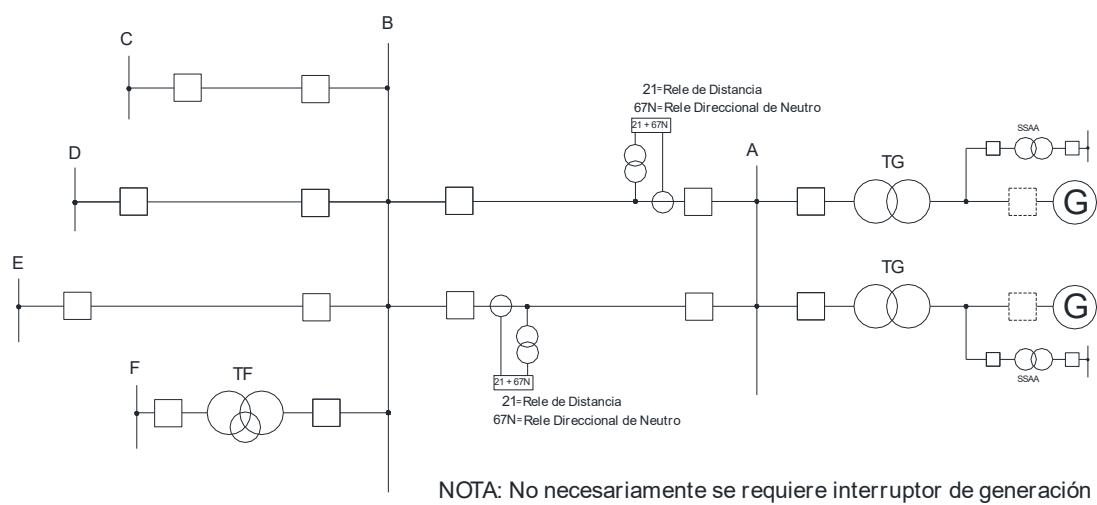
C

B

21=Rele de Distancia
67N=Rele Direccional de Neutro

21 + 67N

D

A

TG

SSAA

G

E

TG

G

SSAA

F

TF

21 + 67N

21=Rele de Distancia
67N=Rele Direccional de Neutro

NOTA: No necesariamente se requiere interruptor de generación